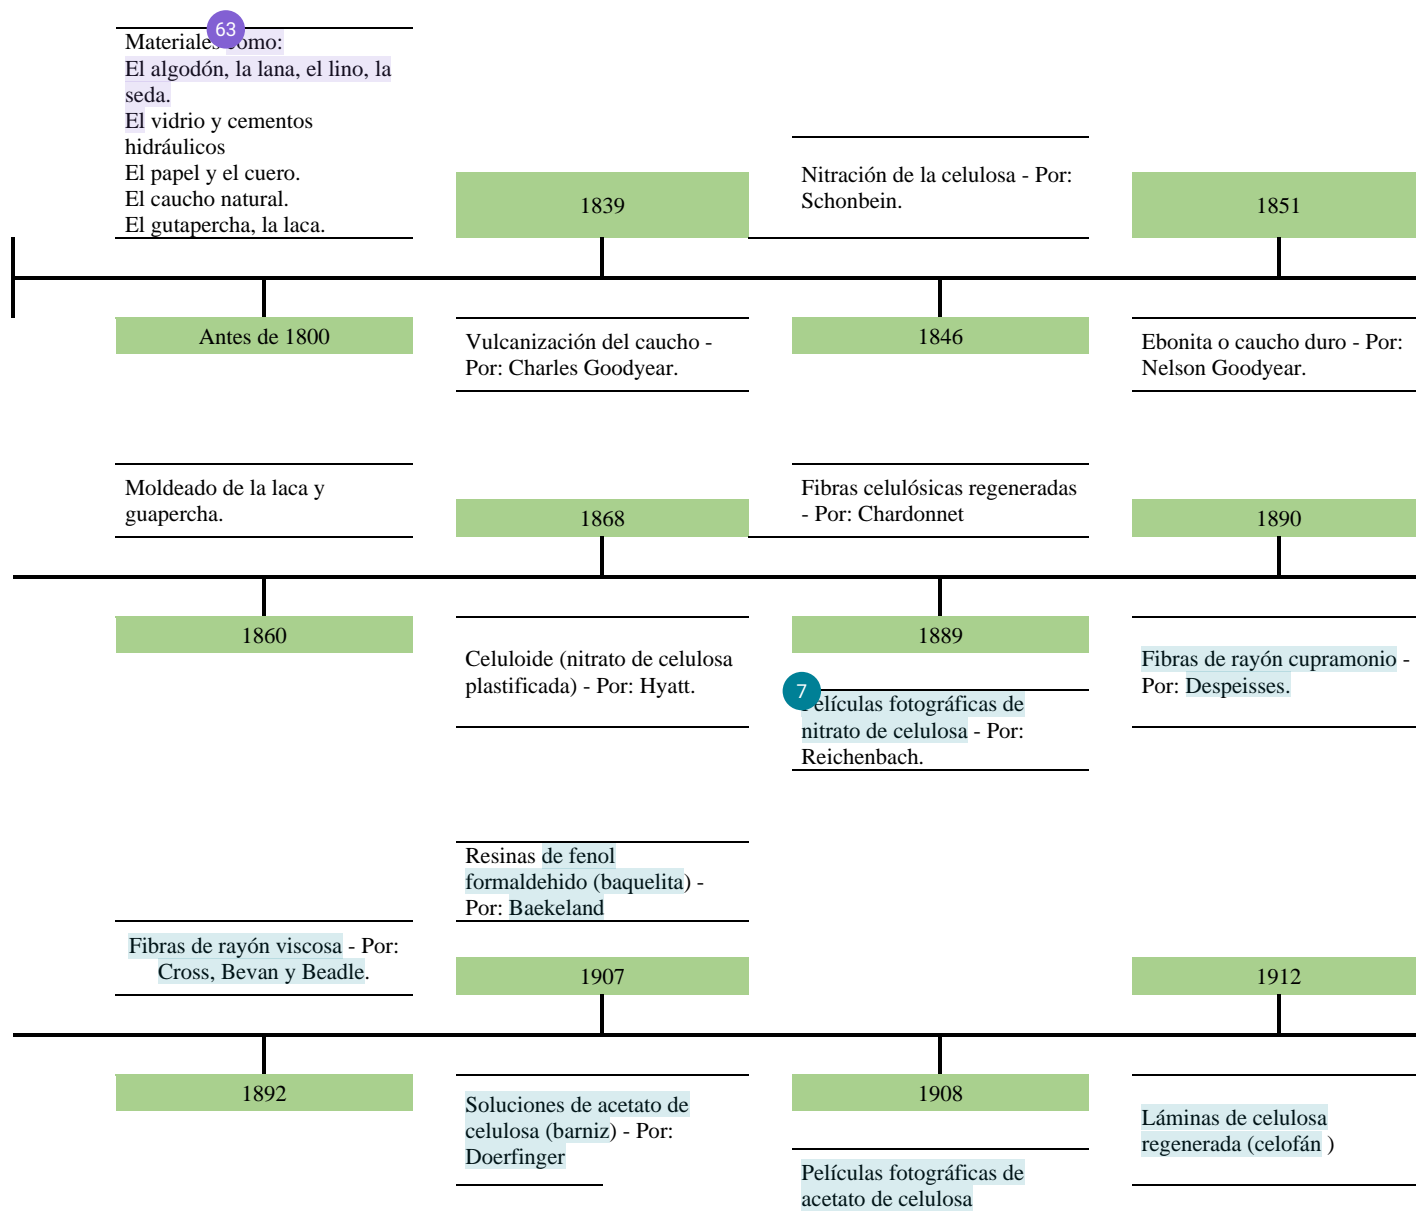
Materiales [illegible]omo:
El algodón, la lana, el lino, la seda.
El vidrio y cementos hidráulicos
El papel y el cuero.
El caucho natural.
El gutapercha, la laca.

63

1839

Nitración de la celulosa - Por: Schonbein.

1851

Antes de 1800

Vulcanización del caucho - Por: Charles Goodyear.

1846

Ebonita o caucho duro - Por: Nelson Goodyear.

Moldeado de la laca y guapercha.

1868

Fibras celulósicas regeneradas - Por: Chardonnet

1890

1860

Celuloide (nitrato de celulosa plastificada) - Por: Hyatt.

1889

7

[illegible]elículas fotográficas de nitrato de celulosa - Por: Reichenbach.

Fibras de rayón cupramonio - Por: Despeisses.

Resinas de fenol formaldehido (baquelita) - Por: Baekeland

Fibras de rayón viscosa - Por: Cross, Bevan y Beadle.

1907

1912

1892

Soluciones de acetato de celulosa (barniz) - Por: Doerfinger

1908

Películas fotográficas de acetato de celulosa

Láminas de celulosa regenerada (celofán )